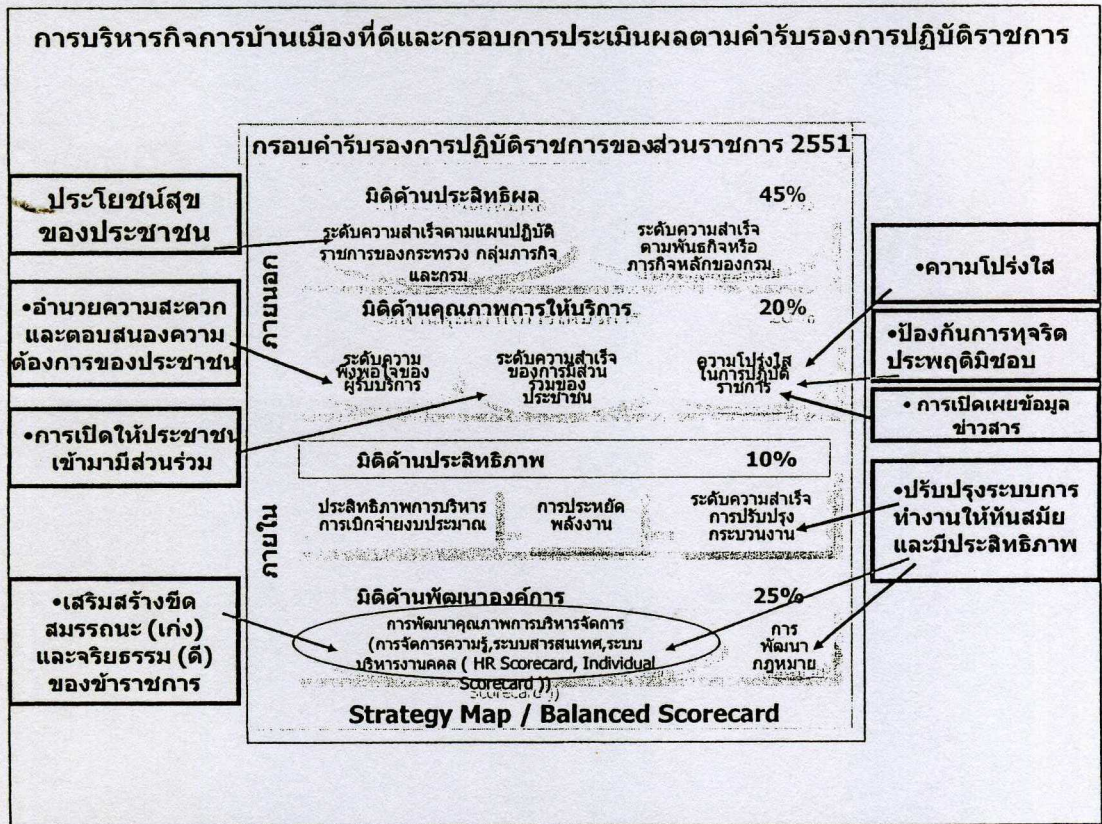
การบริหารกิจการบ้านเมืองที่ดีและกรอบการประเมินผลตามคำรับรองการปฏิบัติราชการ

กรอบคำรับรองการปฏิบัติราชการของส่วนราชการ 2551

ประโยชน์สุขของประชาชน

ภายนอก

มิติด้านประสิทธิผล 45%

ระดับความสำเร็จตามแผนปฏิบัติราชการของกระทรวง กลุ่มภารกิจ และกรม

ระดับความสำเร็จตามพันธกิจหรือภารกิจหลักของกรม

•ความโปร่งใส

•อำนวยความสะดวกและตอบสนองความต้องการของประชาชน

มิติด้านคุณภาพการให้บริการ 20%

•ป้องกันการทุจริตประพฤติมิชอบ

ระดับความพึงพอใจของผู้รับบริการ

ระดับความสำเร็จของการมีส่วนร่วมของประชาชน

ความโปร่งใสในการปฏิบัติราชการ

• การเปิดเผยข้อมูลข่าวสาร

•การเปิดให้ประชาชนเข้ามามีส่วนร่วม

มิติด้านประสิทธิภาพ 10%

•ปรับปรุงระบบการทำงานให้ทันสมัยและมีประสิทธิภาพ

ภายใน

ประสิทธิภาพการบริหารการเบิกจ่ายงบประมาณ

การประหยัดพลังงาน

ระดับความสำเร็จการปรับปรุงกระบวนงาน

มิติด้านพัฒนาองค์การ 25%

•เสริมสร้างขีดสมรรถนะ (เก่ง) และจริยธรรม (ดี) ของข้าราชการ

การพัฒนาคุณภาพการบริหารจัดการ (การจัดการความรู้,ระบบสารสนเทศ,ระบบบริหารงานคคล ( HR Scorecard, Individual Scorecard ))

การพัฒนากฎหมาย

Strategy Map / Balanced Scorecard